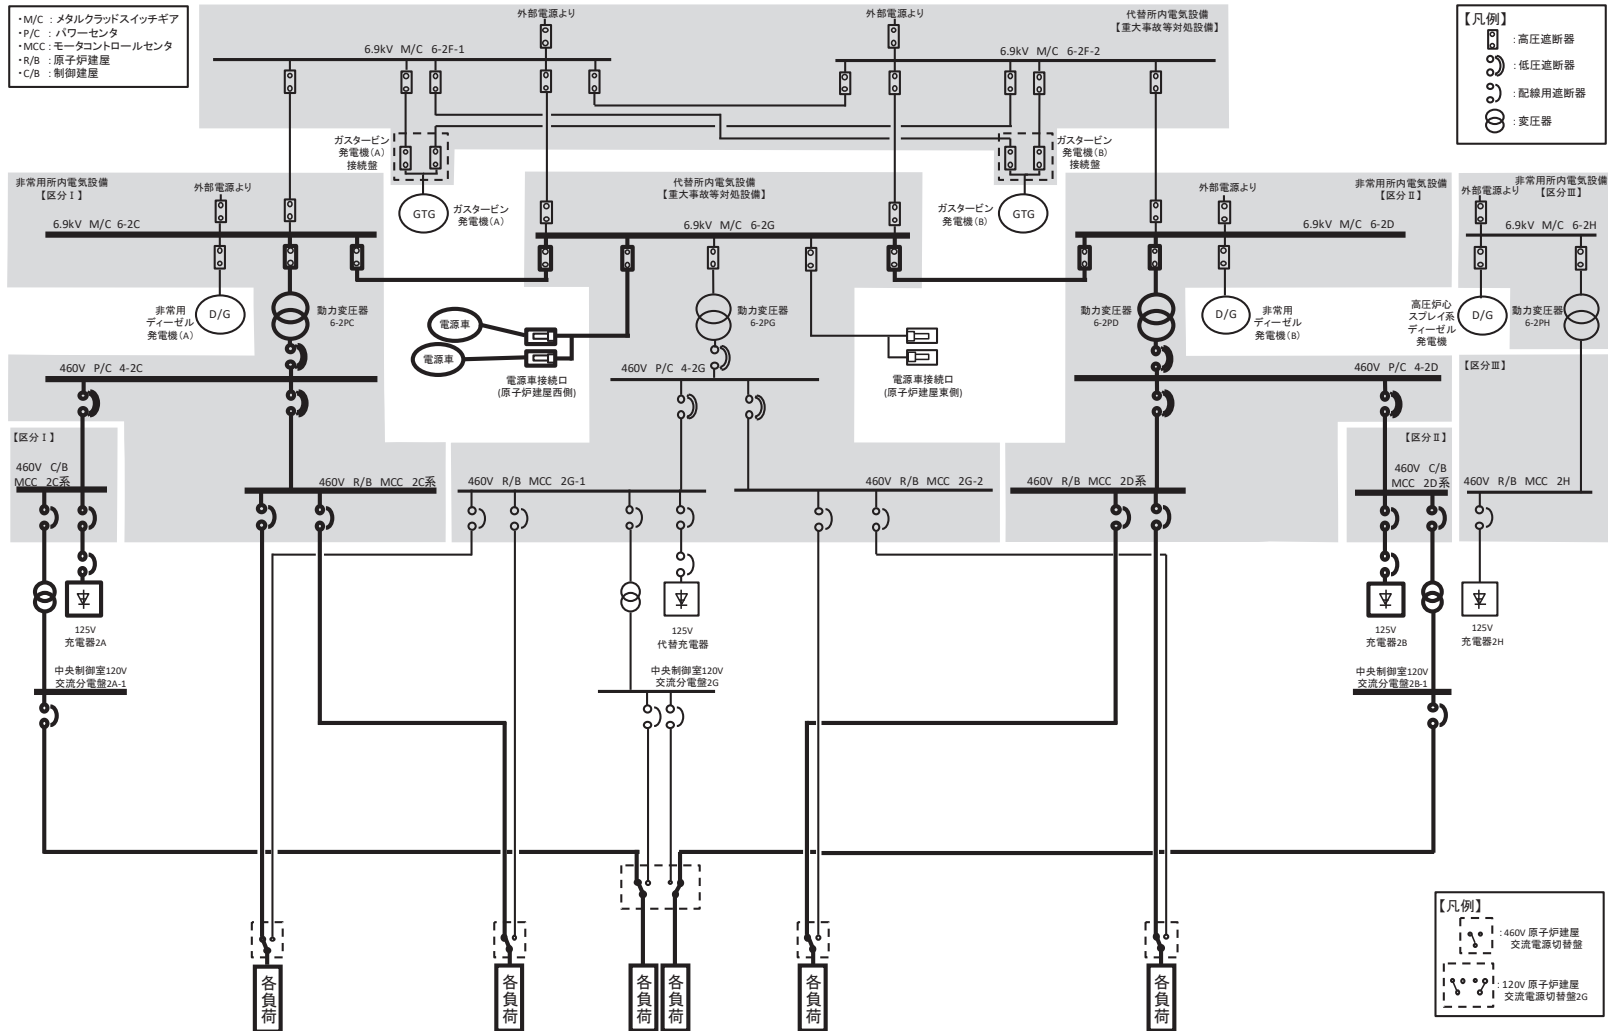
・M/C ：メタルクラッドスイッチギア
・P/C ：パワーセンタ
・MCC ：モータコントロールセンタ
・R/B ：原子炉建屋
・C/B ：制御建屋

外部電源より

6.9kV M/C 6-2F-1

外部電源より

代替所内電気設備
【重大事故等対処設備】

6.9kV M/C 6-2F-2

【凡例】
：高圧遮断器
：低圧遮断器
：配線用遮断器
：変圧器

ガスタービン発電機(A)接続盤

ガスタービン発電機(B)接続盤

GTG ガスタービン発電機(A)

ガスタービン発電機(B) GTG

非常用所内電気設備
【区分Ⅰ】

外部電源より

6.9kV M/C 6-2C

代替所内電気設備
【重大事故等対処設備】

6.9kV M/C 6-2G

外部電源より

非常用所内電気設備
【区分Ⅱ】

6.9kV M/C 6-2D

外部電源より

非常用所内電気設備
【区分Ⅲ】

6.9kV M/C 6-2H

非常用ディーゼル発電機(A) D/G

動力変圧器 6-2PC

電源車

電源車

動力変圧器 6-2PG

動力変圧器 6-2PD

D/G 非常用ディーゼル発電機(B)

高圧炉心スプレイ系ディーゼル発電機 D/G

動力変圧器 6-2PH

460V P/C 4-2C

電源車接続口
(原子炉建屋西側)

460V P/C 4-2G

電源車接続口
(原子炉建屋東側)

460V P/C 4-2D

【区分Ⅲ】

【区分Ⅰ】

460V C/B MCC 2C系

460V R/B MCC 2C系

460V R/B MCC 2G-1

460V R/B MCC 2G-2

460V R/B MCC 2D系

【区分Ⅱ】

460V C/B MCC 2D系

460V R/B MCC 2H

125V 充電器2A

125V 代替充電器

125V 充電器2B

125V 充電器2H

中央制御室120V 交流分電盤2A-1

中央制御室120V 交流分電盤2G

中央制御室120V 交流分電盤2B-1

各負荷

各負荷

各負荷

各負荷

各負荷

各負荷

【凡例】
：460V 原子炉建屋交流電源切替盤
：120V 原子炉建屋交流電源切替盤2G